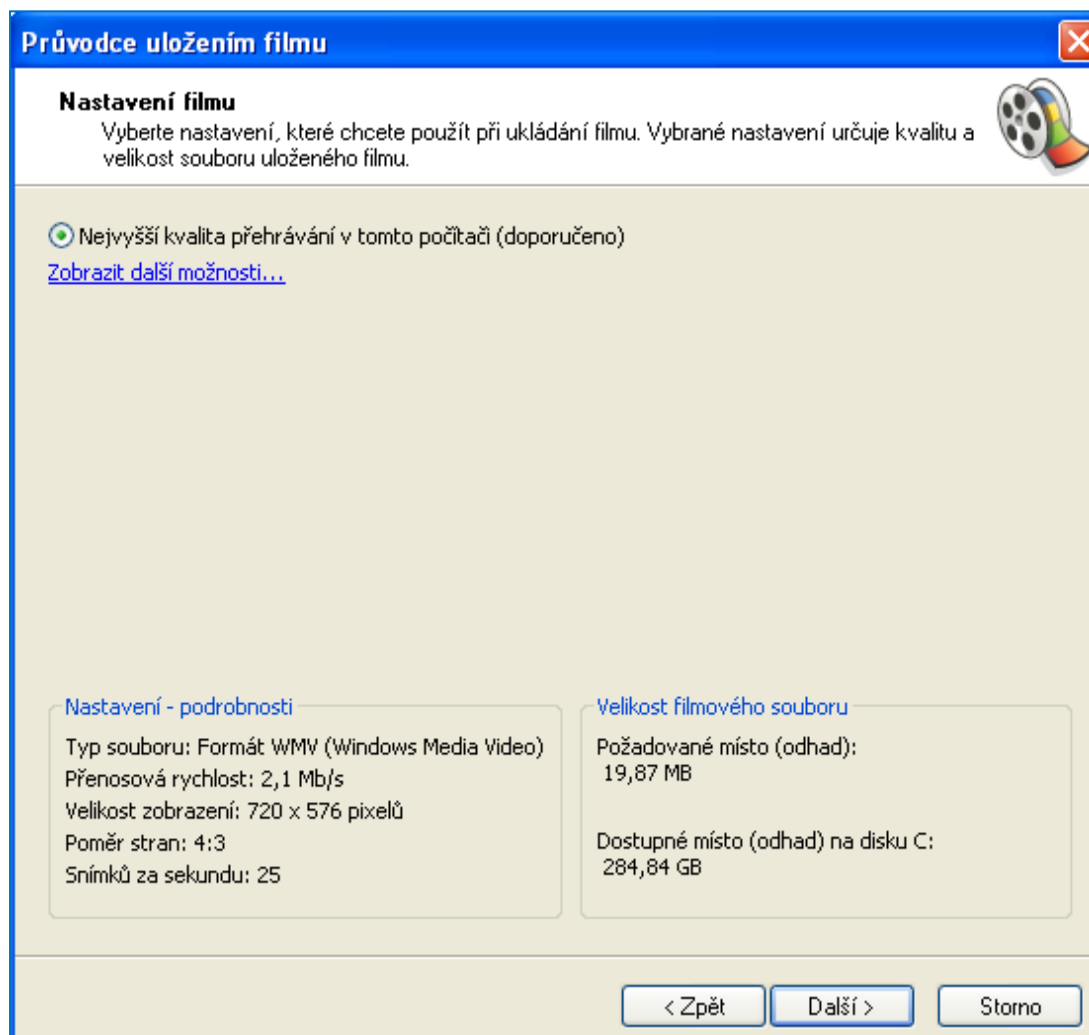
Průvodce uložením filmu

Nastavení filmu
Vyberte nastavení, které chcete použít při ukládání filmu. Vybrané nastavení určuje kvalitu a velikost souboru uloženého filmu.

Nejvyšší kvalita přehrávání v tomto počítači (doporučeno)
Zobrazit další možnosti...

Nastavení - podrobnosti
Typ souboru: Formát WMV (Windows Media Video)
Přenosová rychlost: 2,1 Mb/s
Velikost zobrazení: 720 x 576 pixelů
Poměr stran: 4:3
Snímků za sekundu: 25

Velikost filmového souboru
Požadované místo (odhad):
19,87 MB

Dostupné místo (odhad) na disku C:
284,84 GB

< Zpět
Další >
Storno